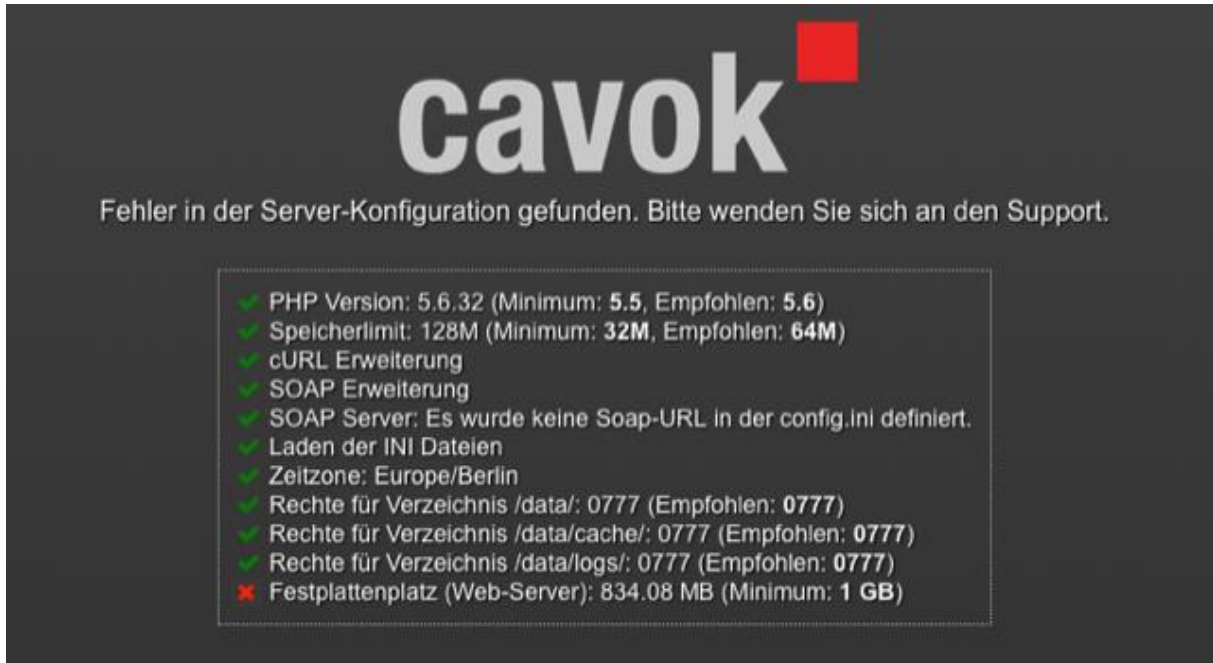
cavok

Fehler in der Server-Konfiguration gefunden. Bitte wenden Sie sich an den Support.

✔ PHP Version: 5.6.32 (Minimum: **5.5**, Empfohlen: **5.6**)
✔ Speicherlimit: 128M (Minimum: **32M**, Empfohlen: **64M**)
✔ cURL Erweiterung
✔ SOAP Erweiterung
✔ SOAP Server: Es wurde keine Soap-URL in der config.ini definiert.
✔ Laden der INI Dateien
✔ Zeitzone: Europe/Berlin
✔ Rechte für Verzeichnis /data/: 0777 (Empfohlen: **0777**)
✔ Rechte für Verzeichnis /data/cache/: 0777 (Empfohlen: **0777**)
✔ Rechte für Verzeichnis /data/logs/: 0777 (Empfohlen: **0777**)
✖ Festplattenplatz (Web-Server): 834.08 MB (Minimum: **1 GB**)